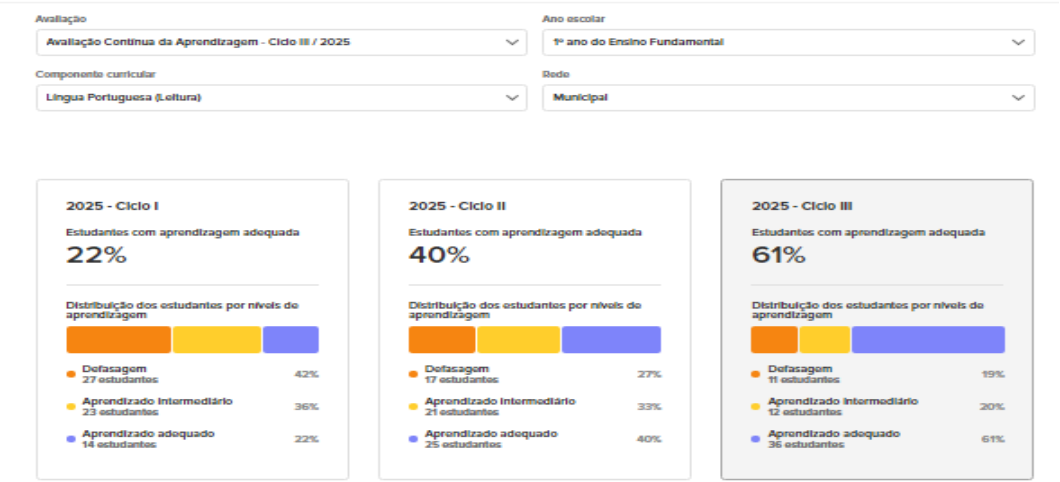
Avaliação
Avaliação Contínua da Aprendizagem - Ciclo III / 2025

Ano escolar
1º ano do Ensino Fundamental

Componente curricular
Língua Portuguesa (Leitura)

Rede
Municipal

2025 - Ciclo I
Estudantes com aprendizagem adequada
22%
Distribuição dos estudantes por níveis de aprendizagem
Defasagem
27 estudantes
42%
Aprendizado intermediário
23 estudantes
36%
Aprendizado adequado
14 estudantes
22%

2025 - Ciclo II
Estudantes com aprendizagem adequada
40%
Distribuição dos estudantes por níveis de aprendizagem
Defasagem
17 estudantes
27%
Aprendizado intermediário
21 estudantes
33%
Aprendizado adequado
25 estudantes
40%

2025 - Ciclo III
Estudantes com aprendizagem adequada
61%
Distribuição dos estudantes por níveis de aprendizagem
Defasagem
11 estudantes
19%
Aprendizado intermediário
12 estudantes
20%
Aprendizado adequado
36 estudantes
61%